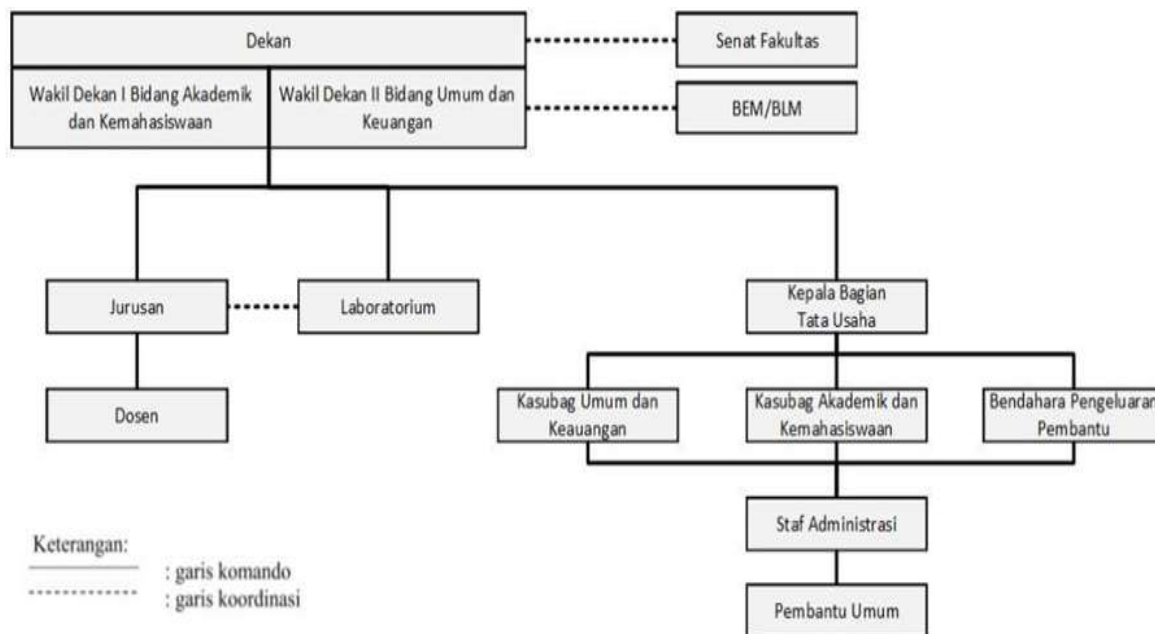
Dekan

Senat Fakultas

Wakil Dekan I Bidang Akademik dan Kemahasiswaan

Wakil Dekan II Bidang Umum dan Keuangan

BEM/BLM

Jurusan

Laboratorium

Kepala Bagian Tata Usaha

Dosen

Kasubag Umum dan Keauangan

Kasubag Akademik dan Kemahasiswaan

Bendahara Pengeluaran Pembantu

Staf Administrasi

Pembantu Umum

Keterangan:
: garis komando
: garis koordinasi